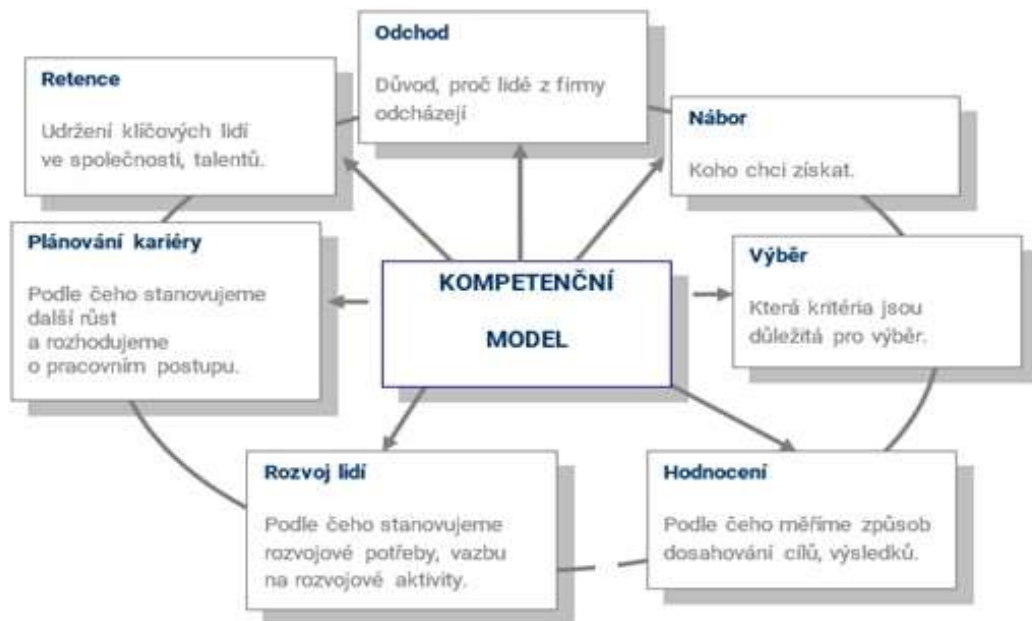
Odchod

Důvod, proč lidé z firmy odcházejí

Retence

Udržení klíčových lidí ve společnosti, talentů.

Nábor

Koho chci získat.

Plánování kariéry

Podle čeho stanovujeme další růst a rozhodujeme o pracovním postupu.

KOMPETENČNÍ

MODEL

Výběr

Která kritéria jsou důležitá pro výběr.

Rozvoj lidí

Podle čeho stanovujeme rozvojové potřeby, vazbu na rozvojové aktivity.

Hodnocení

Podle čeho měříme způsob dosahování cílů, výsledků.